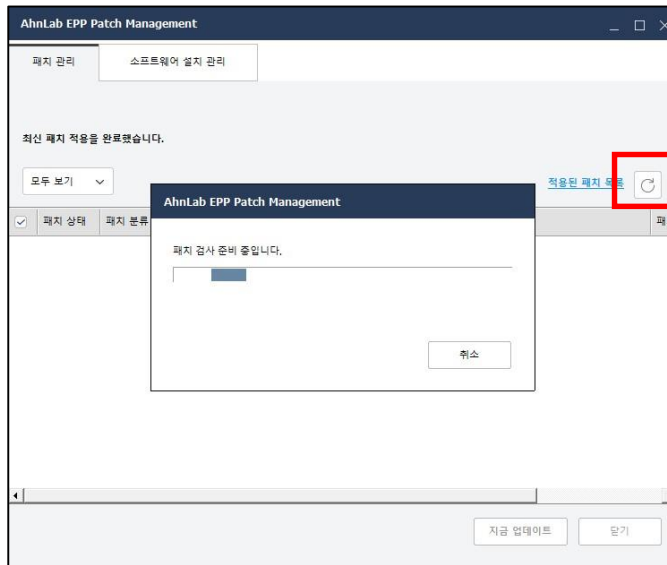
AhnLab EPP Patch Management

패치 관리

소프트웨어 설치 관리

최신 패치 적용을 완료했습니다.

모두 보기

적용된 패치 목록

패치 상태

패치 분류

패

AhnLab EPP Patch Management

패치 검사 준비 중입니다.

취소

지금 업데이트

닫기